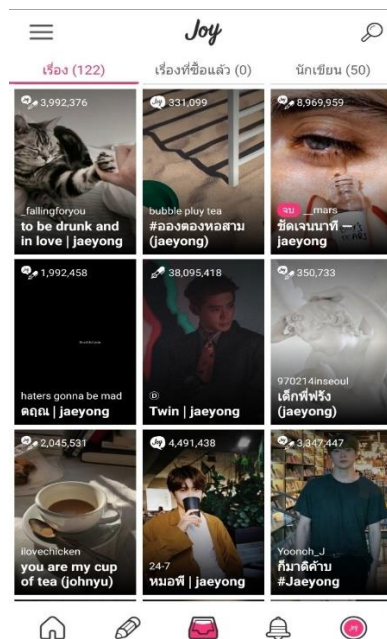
Joy

เรื่อง (122)
เรื่องที่ซื้อแล้ว (0)
นักเขียน (50)

3,992,376
_fallingforyou
to be drunk and in love | jaeyong

331,099
bubble pluy tea
#อองตองหอสาม (jaeyong)

8,969,959
จบ _mars
ชัดเจนนาที — jaeyong

1,992,458
haters gonna be mad
ตถุณ | jaeyong

38,095,418
Twin | jaeyong

350,733
970214inseoul
เด็กพี่ฟรัง (jaeyong)

2,045,531
ilovechicken
you are my cup of tea (johnyu)

4,491,438
24-7
หมอพี | jaeyong

3,347,447
Yoonoh_J
กีมาดีค้าบ #Jaeyong